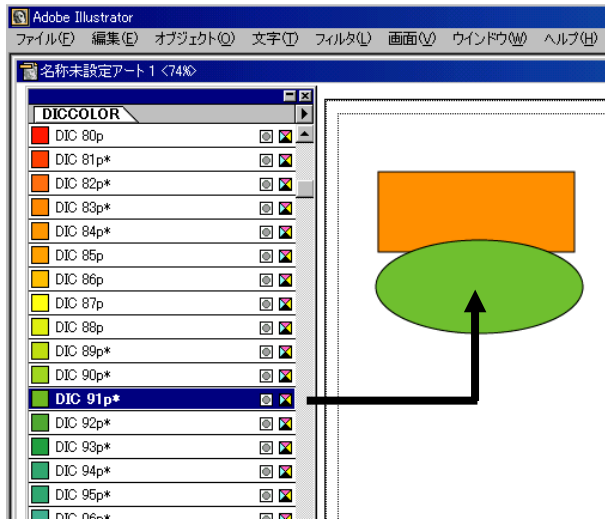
Adobe Illustrator

ファイル(F) 編集(E) オブジェクト(O) 文字(T) フィルタ(L) 画面(V) ウインドウ(W) ヘルプ(H)

名称未設定アート 1 <74%>

DICCOLOR

DIC 80p
DIC 81p*
DIC 82p*
DIC 83p*
DIC 84p*
DIC 85p
DIC 86p
DIC 87p
DIC 88p
DIC 89p*
DIC 90p*
DIC 91p*
DIC 92p*
DIC 93p*
DIC 94p*
DIC 95p*
DIC 96p*